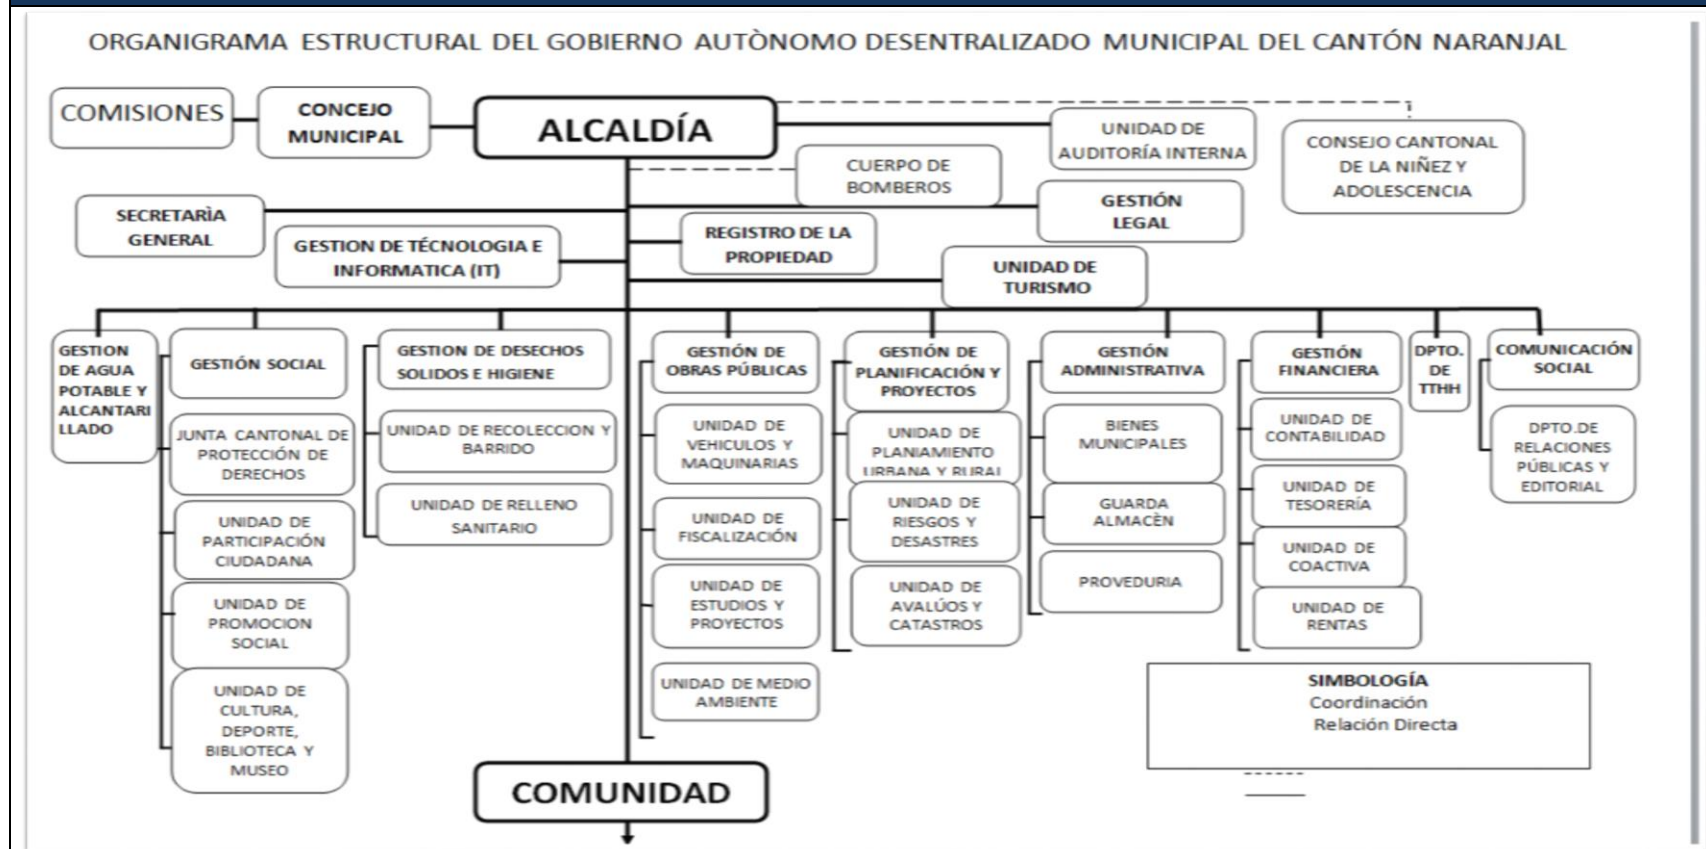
ORGANIGRAMA ESTRUCTURAL DEL GOBIERNO AUTÒNOMO DESENTRALIZADO MUNICIPAL DEL CANTÓN NARANJAL

COMISIONES

CONCEJO MUNICIPAL

ALCALDÍA

UNIDAD DE AUDITORÍA INTERNA

CONSEJO CANTONAL DE LA NIÑEZ Y ADOLESCENCIA

CUERPO DE BOMBEROS

SECRETARÌA GENERAL

GESTIÓN LEGAL

GESTION DE TÉCNOLOGIA E INFORMATICA (IT)

REGISTRO DE LA PROPIEDAD

UNIDAD DE TURISMO

GESTION DE AGUA POTABLE Y ALCANTARILLADO

GESTIÓN SOCIAL

JUNTA CANTONAL DE PROTECCIÓN DE DERECHOS

UNIDAD DE PARTICIPACIÓN CIUDADANA

UNIDAD DE PROMOCION SOCIAL

UNIDAD DE CULTURA, DEPORTE, BIBLIOTECA Y MUSEO

GESTION DE DESECHOS SOLIDOS E HIGIENE

UNIDAD DE RECOLECCION Y BARRIDO

UNIDAD DE RELLENO SANITARIO

GESTIÓN DE OBRAS PÚBLICAS

UNIDAD DE VEHICULOS Y MAQUINARIAS

UNIDAD DE FISCALIZACIÓN

UNIDAD DE ESTUDIOS Y PROYECTOS

UNIDAD DE MEDIO AMBIENTE

GESTIÓN DE PLANIFICACIÓN Y PROYECTOS

UNIDAD DE PLANIAMIENTO URBANA Y RURAL

UNIDAD DE RIESGOS Y DESASTRES

UNIDAD DE AVALÚOS Y CATASTROS

GESTIÓN ADMINISTRATIVA

BIENES MUNICIPALES

GUARDA ALMACÈN

PROVEDURIA

GESTIÓN FINANCIERA

UNIDAD DE CONTABILIDAD

UNIDAD DE TESORERÍA

UNIDAD DE COACTIVA

UNIDAD DE RENTAS

DPTO. DE TTHH

COMUNICACIÓN SOCIAL

DPTO.DE RELACIONES PÚBLICAS Y EDITORIAL

SIMBOLOGÍA
Coordinación
Relación Directa

COMUNIDAD